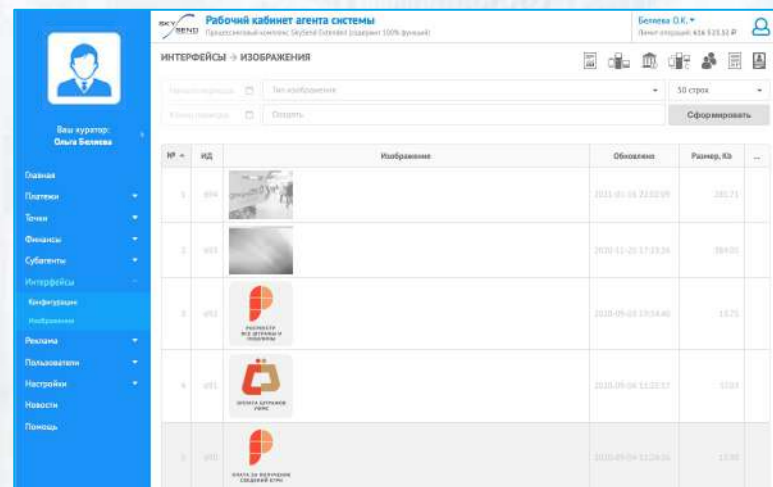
SKY SEND Рабочий кабинет агента системы
Процессинговый комплекс SkySend Extended (содержит 100% функций)

Беляева О.К.
Лимит операций: 616 515,32 ₽

Ваш куратор:
Ольга Беляева

Главная
Платежи
Точки
Финансы
Субагенты
Интерфейсы
Конфигурации
Изображения
Реклама
Пользователи
Настройки
Новости
Помощь

ИНТЕРФЕЙСЫ → ИЗОБРАЖЕНИЯ

Начало периода
Тип изображения
50 строк
Конец периода
Поиск
Сформировать

| № | ИД | Изображение | Обновлено | Размер, Kb | ... |
|---|---|---|---|---|---|
| 1 | 004 | | 2021-01-16 22:02:09 | 285,71 | |
| 2 | 003 | | 2020-11-25 17:23:26 | 384,01 | |
| 3 | 002 | РАСПЛАТИТЕСЬ ВСЕ ШТРАФЫ И ПОШЛИНЫ | 2020-09-28 19:54:40 | 13,75 | |
| 4 | 001 | ОПЛАТА ШТРАФОВ УФМС | 2020-09-04 11:22:57 | 10,63 | |
| 5 | 000 | ПЛАТА ЗА ПОЛУЧЕНИЕ СВЕДЕНИЙ ЕГРН | 2020-09-04 11:24:16 | 13,90 | |